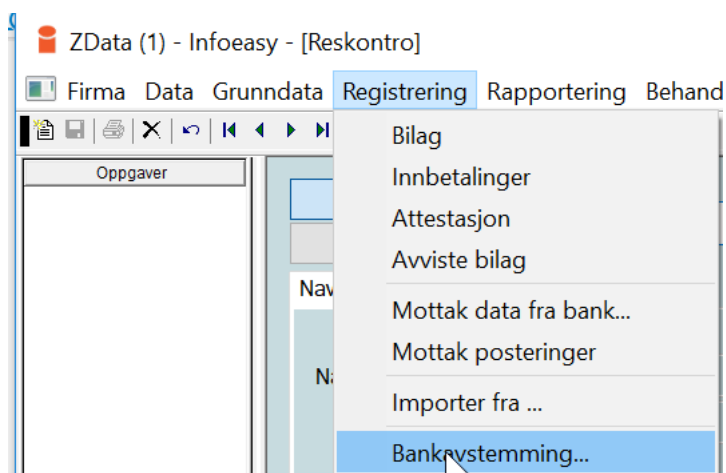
ZData (1) - Infoeasy - [Reskontro]

Firma Data Grunndata Registrering Rapportering Behand

Oppgaver

Nav

Na

Bilag
Innbetalinger
Attestasjon
Avviste bilag
Mottak data fra bank...
Mottak posteringer
Importer fra ...
Bankavstemming...